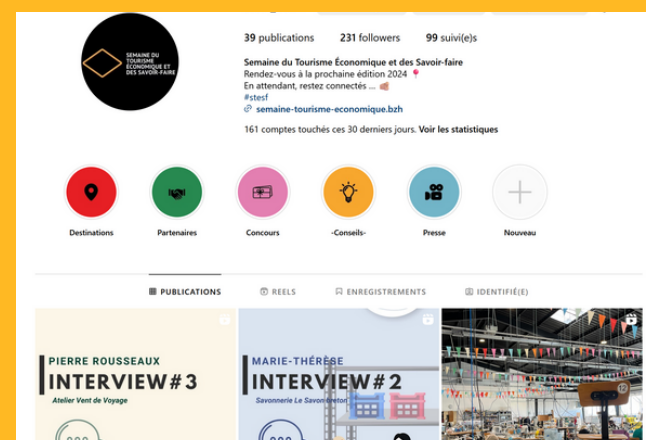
SEMAINE DU TOURISME ÉCONOMIQUE ET DES SAVOIR-FAIRE

39 publications 231 followers 99 suivi(e)s

Semaine du Tourisme Économique et des Savoir-faire
Rendez-vous à la prochaine édition 2024 📍
En attendant, restez connectés ... 👊🏼
#stesf
🔗 semaine-tourisme-economique.bzh

161 comptes touchés ces 30 derniers jours. Voir les statistiques

Destinations Partenaires Concours -Conseils- Presse Nouveau

PUBLICATIONS REELS ENREGISTREMENTS IDENTIFIÉ(E)

PIERRE ROUSSEAUX
INTERVIEW#3
Atelier Vent de Voyage

MARIE-THÉRÈSE
INTERVIEW#2
Savonnerie Le Savon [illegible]